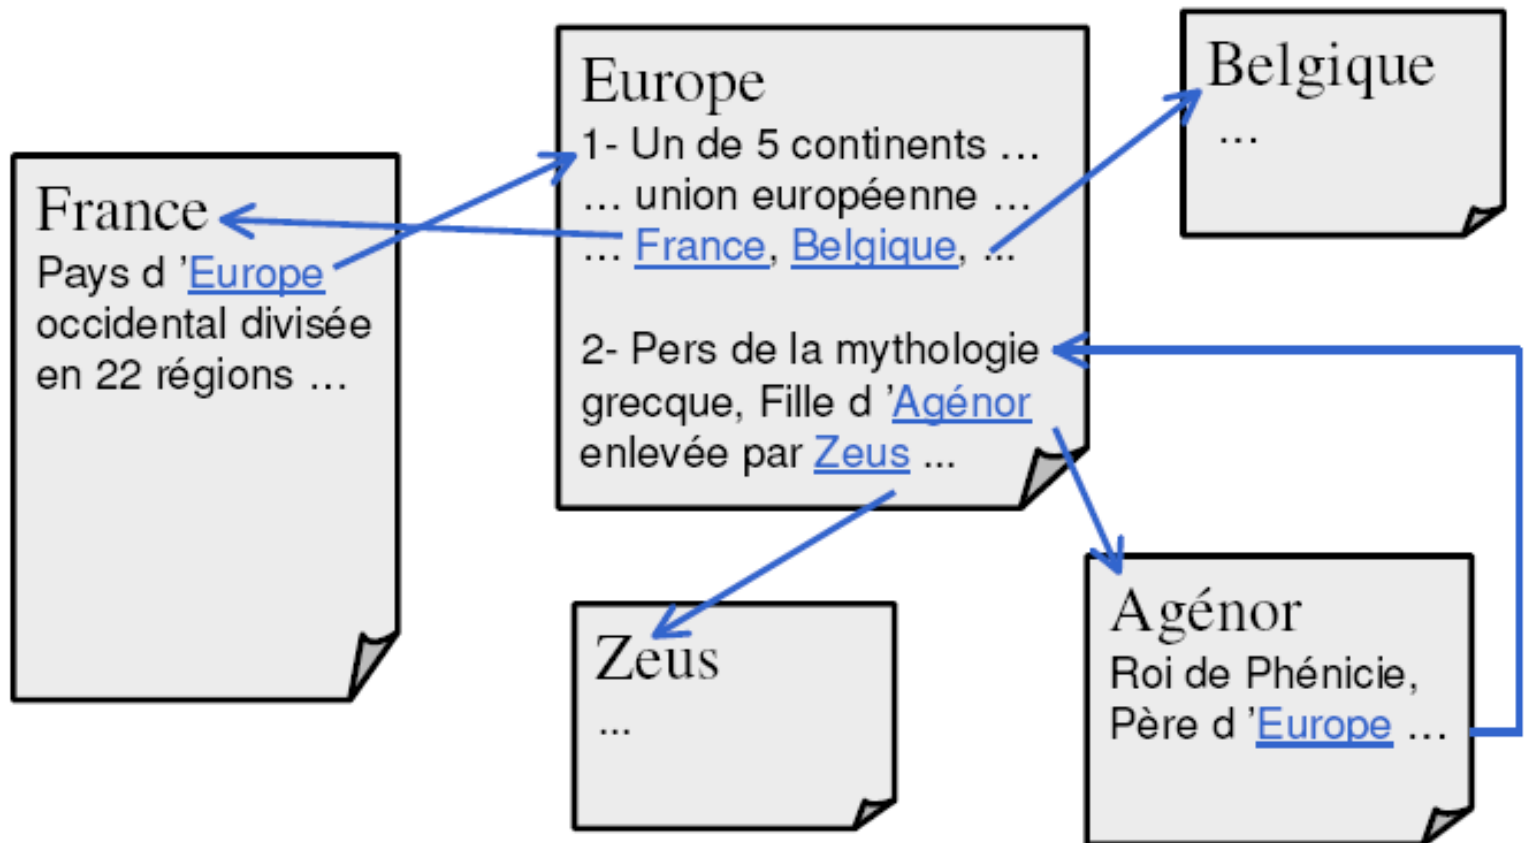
France
Pays d 'Europe occidental divisée en 22 régions …

Europe
1- Un de 5 continents …
… union européenne …
… France, Belgique, …

2- Pers de la mythologie grecque, Fille d 'Agénor enlevée par Zeus ...

Belgique
…

Zeus
…

Agénor
Roi de Phénicie, Père d 'Europe …